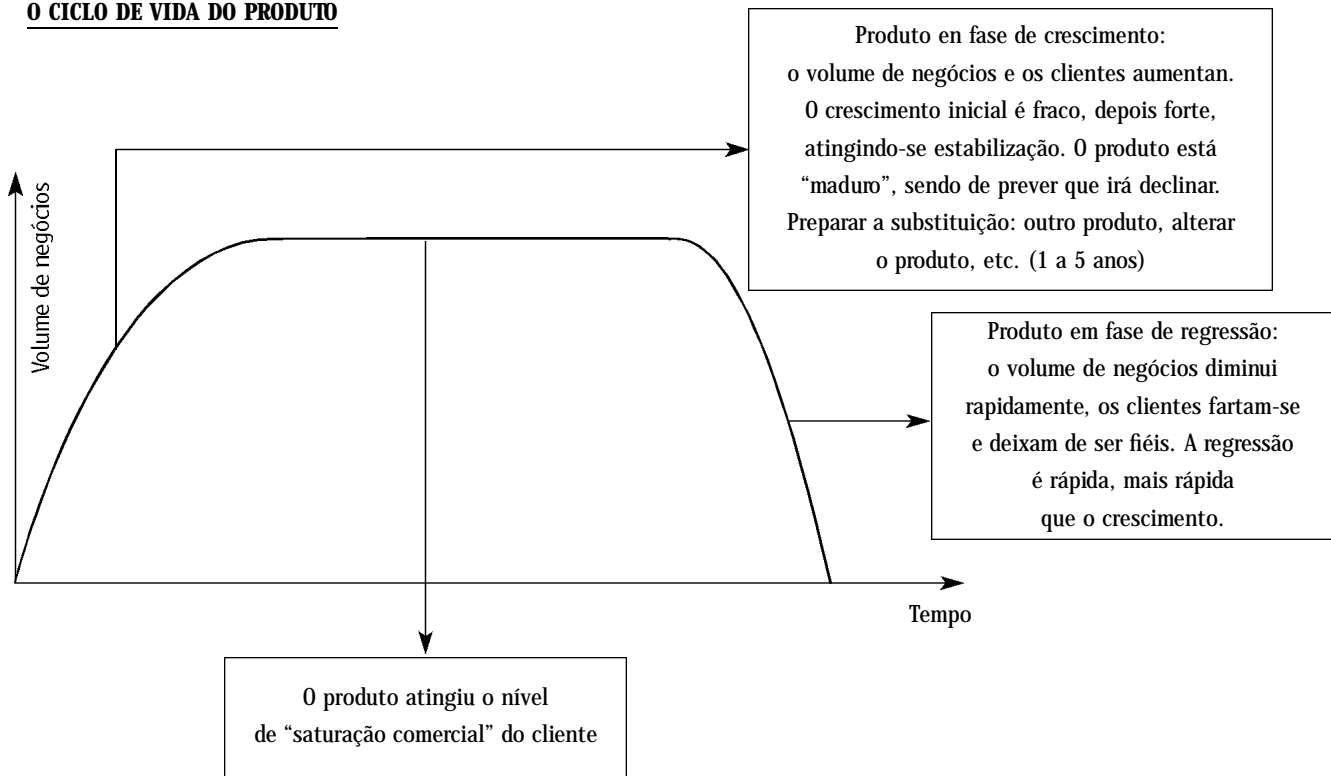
O CICLO DE VIDA DO PRODUTO

Produto en fase de crescimento: o volume de negócios e os clientes aumentan. O crescimento inicial é fraco, depois forte, atingindo-se estabilização. O produto está "maduro", sendo de prever que irá declinar. Preparar a substituição: outro produto, alterar o produto, etc. (1 a 5 anos)

Volume de negócios

Produto em fase de regressão: o volume de negócios diminui rapidamente, os clientes fartam-se e deixam de ser fiéis. A regressão é rápida, mais rápida que o crescimento.

Tempo

O produto atingiu o nível de "saturação comercial" do cliente